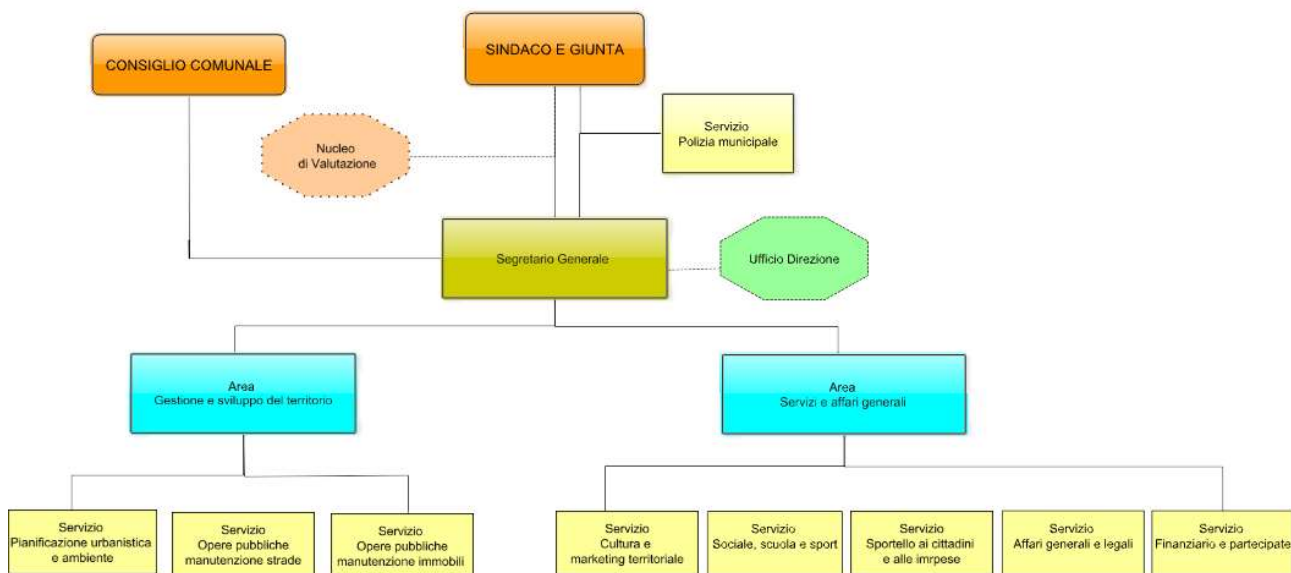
CONSIGLIO COMUNALE

SINDACO E GIUNTA

Servizio
Polizia municipale

Nucleo
di Valutazione

Segretario Generale

Ufficio Direzione

Area
Gestione e sviluppo del territorio

Area
Servizi e affari generali

Servizio
Pianificazione urbanistica e ambiente

Servizio
Opere pubbliche manutenzione strade

Servizio
Opere pubbliche manutenzione immobili

Servizio
Cultura e marketing territoriale

Servizio
Sociale, scuola e sport

Servizio
Sportello ai cittadini e alle imrpese

Servizio
Affari generali e legali

Servizio
Finanziario e partecipate